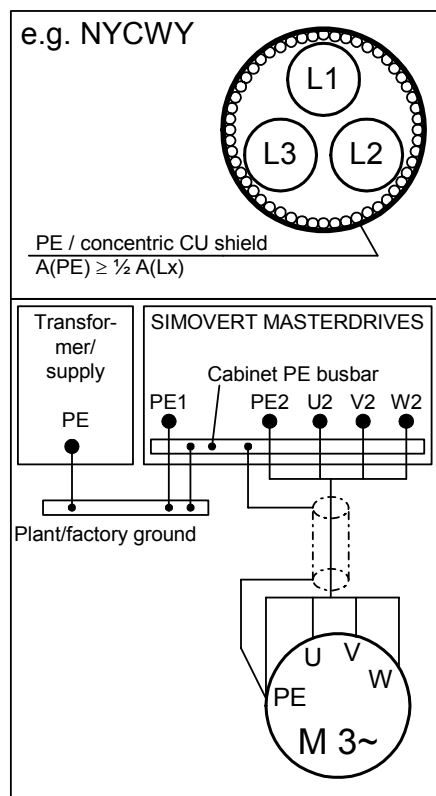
e.g. NYCWY

L1

L3

L2

PE / concentric CU shield
$A(PE) \geq \frac{1}{2} A(Lx)$

Transformer/ supply

PE

SIMOVERT MASTERDRIVES

Cabinet PE busbar

PE1

PE2

U2

V2

W2

Plant/factory ground

U

V

W

PE

M 3~